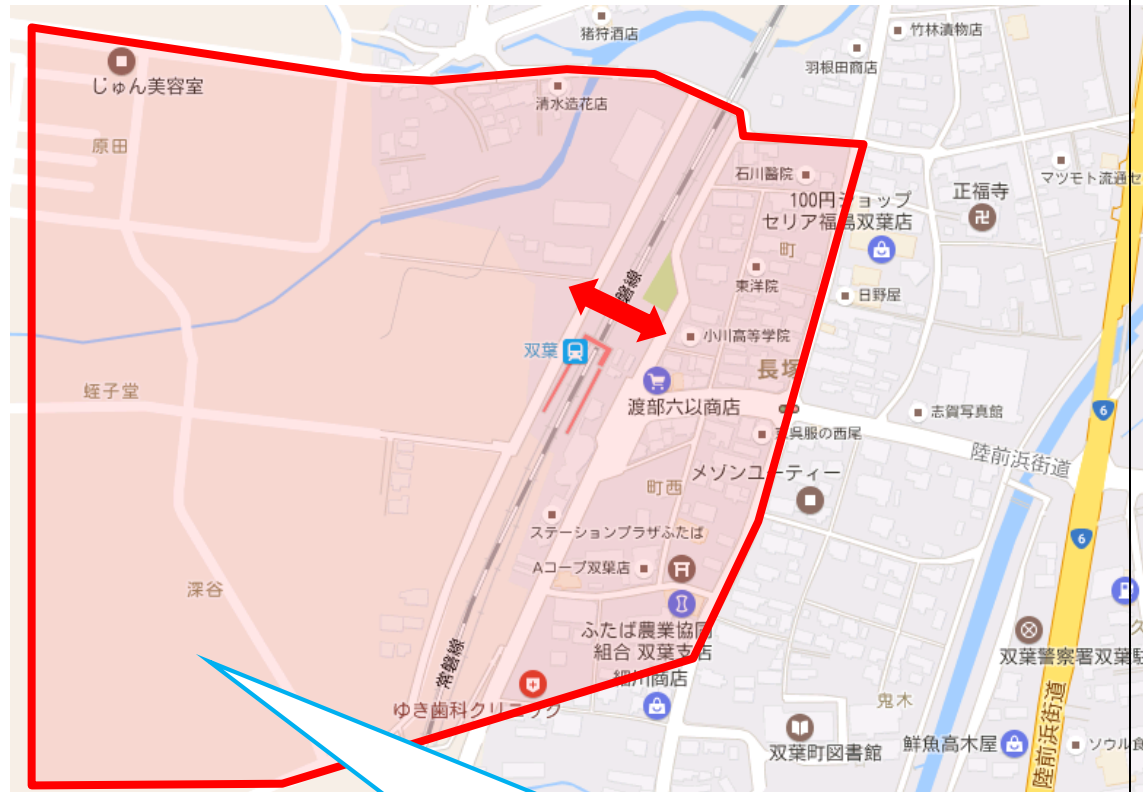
猪狩酒店
竹林漬物店
羽根田商店
じゅん美容室
清水造花店
原田
石川醫院
100円ショップ
セリア福島双葉店
正福寺
マツモト流通セ
町
東洋院
日野屋
常磐線
小川高等学院
双葉
長塚
渡部六以商店
志賀写真館
蛭子堂
6
呉服の西尾
陸前浜街道
町西
メゾンユーティー
ステーションプラザふたば
6
Aコープ双葉店
深谷
ふたば農業協同組合 双葉支店
双葉警察署双葉駐
常磐線
細川商店
陸前浜街道
鬼木
ゆき歯科クリニック
双葉町図書館
鮮魚高木屋
ソウル食